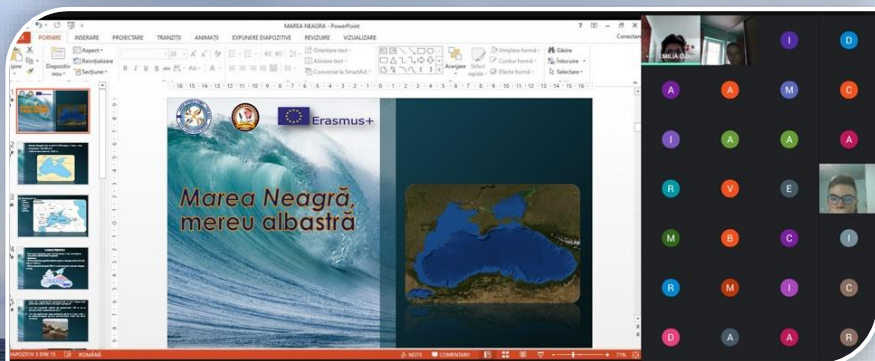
MAREA NEAGRA - PowerPoint
FIȘIER PORNIRE INSERARE PROIECTARE TRANZIȚII ANIMAȚII EXPUNERE DIAPOZITIVE REVIZUIRE VIZUALIZARE
Conectare
Aspect
Reinițializare
Diapozitiv nou
Secțiune
Orientare text
Aliniere text
Conversie la SmartArt
Aranjare
Stiluri rapide
Umplere formă
Contur formă
Efecte formă
Găsire
Înlocuire
Selectare
16 15 14 13 12 11 10 9 8 7 6 5 4 3 2 1 0 1 2 3 4 5 6 7 8 9 10 11 12 13 14 15 16
Erasmus+
Marea Neagră, mereu albastră
DIAPOZITIVUL 1 DIN 15 ROMÂNĂ
NOTE COMENTARII
71%
EMILIA
I D
A A M C
I A A A
R V E
M B C I
R M I C
D A A R